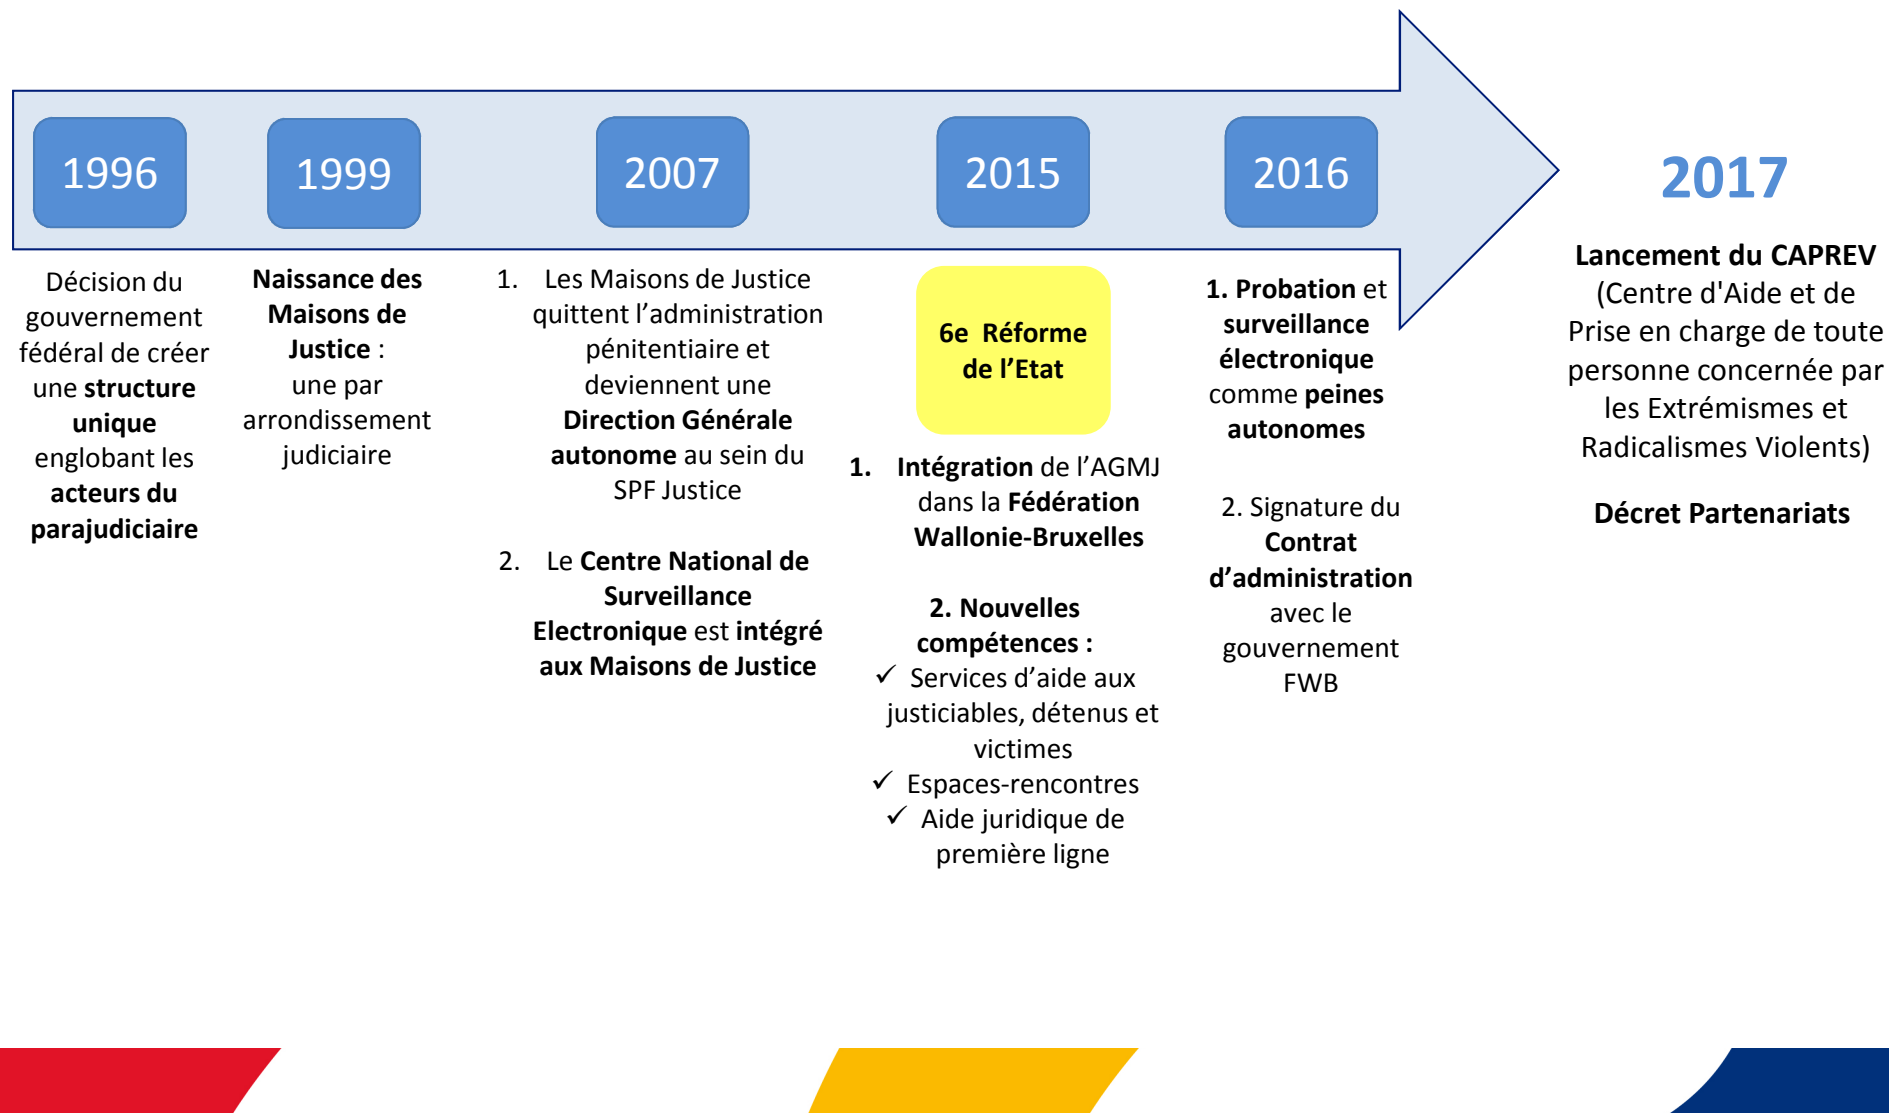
1996

1999

2007

2015

2016

2017

Décision du gouvernement fédéral de créer une structure unique englobant les acteurs du parajudiciaire

Naissance des Maisons de Justice : une par arrondissement judiciaire

1. Les Maisons de Justice quittent l'administration pénitentiaire et deviennent une Direction Générale autonome au sein du SPF Justice

2. Le Centre National de Surveillance Electronique est intégré aux Maisons de Justice

6e Réforme de l'Etat

1. Intégration de l'AGMJ dans la Fédération Wallonie-Bruxelles

2. Nouvelles compétences :
✓ Services d'aide aux justiciables, détenus et victimes
✓ Espaces-rencontres
✓ Aide juridique de première ligne

1. Probation et surveillance électronique comme peines autonomes

2. Signature du Contrat d'administration avec le gouvernement FWB

Lancement du CAPREV (Centre d'Aide et de Prise en charge de toute personne concernée par les Extrémismes et Radicalismes Violents)

Décret Partenariats